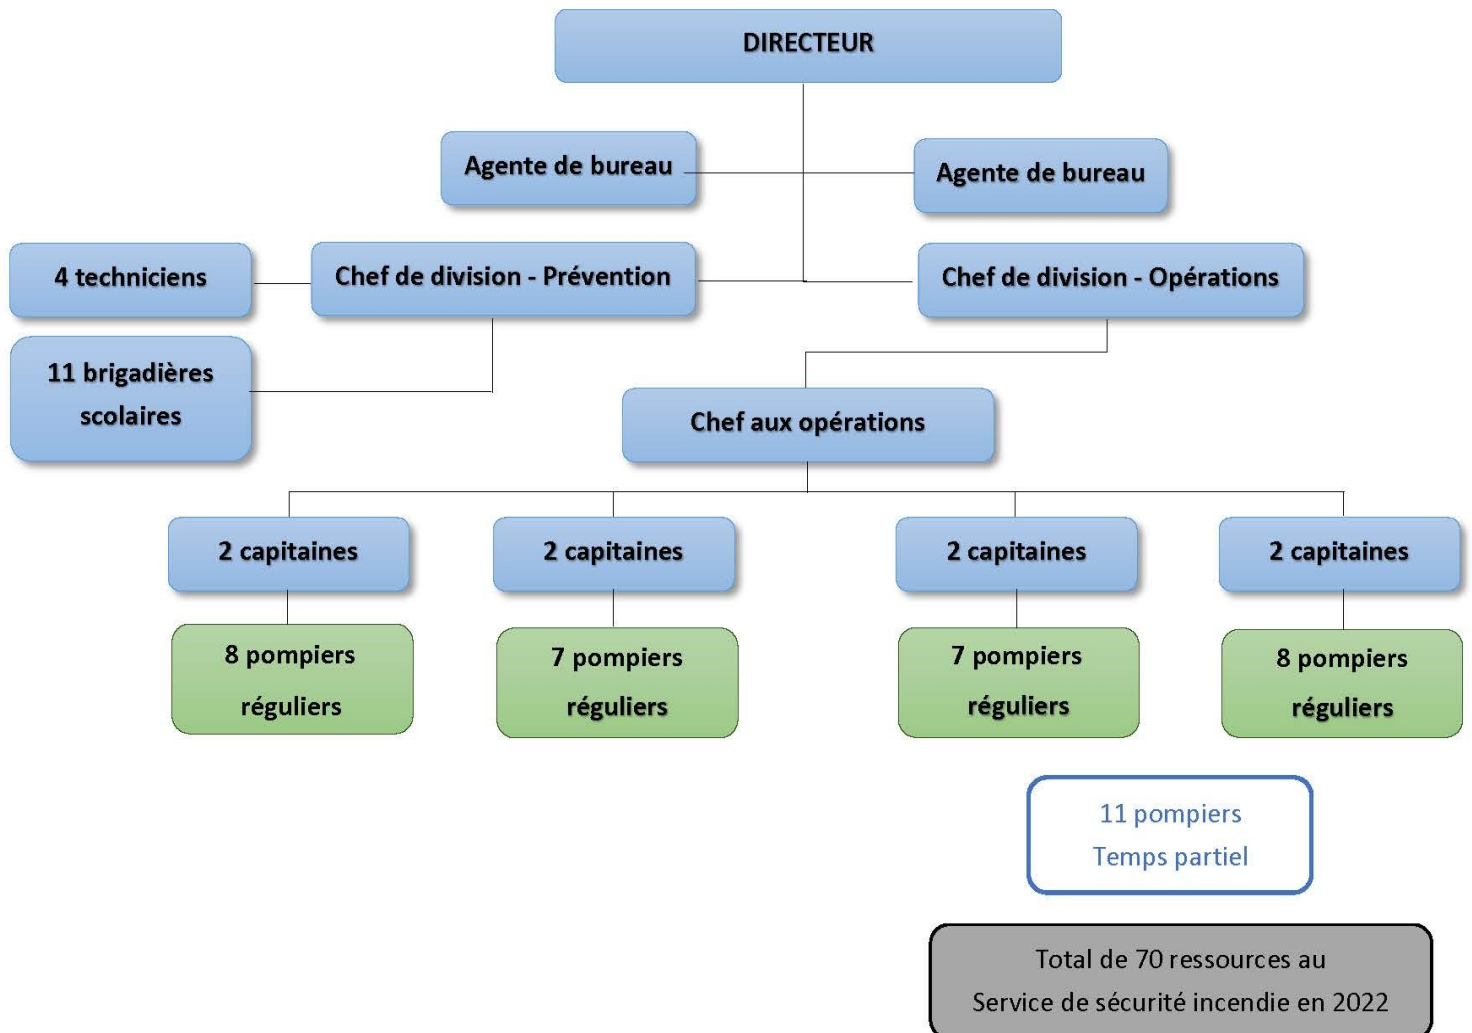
DIRECTEUR

Agente de bureau

Agente de bureau

4 techniciens

Chef de division - Prévention

Chef de division - Opérations

11 brigadières scolaires

Chef aux opérations

2 capitaines

2 capitaines

2 capitaines

2 capitaines

8 pompiers réguliers

7 pompiers réguliers

7 pompiers réguliers

8 pompiers réguliers

11 pompiers Temps partiel

Total de 70 ressources au Service de sécurité incendie en 2022